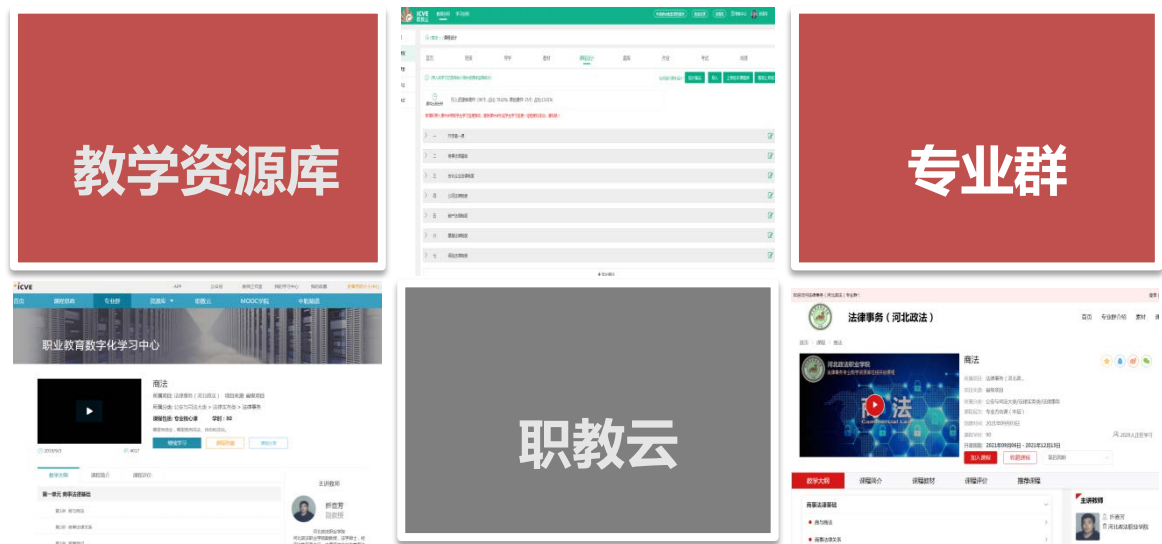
教学资源库

ICVE 职教云

首页

课程设计

专业群

ICVE

首页 课程资源 专业群 资源库 职教云 MOOC学院 专题频道

职业教育数字化学习中心

商法

课程类型：专业核心课 学时：80

教学大纲 课程简介 课程评价

主讲教师

第一单元 商事法律基础

职教云

法律事务（河北政法）

首页 专业群介绍 素材

首页 > 课程 > 商法

河北政法职业学院

商法

Commercial Law

加入课程 收藏课程

教学大纲 课程简介 课程素材 课程评价 推荐课程

商事法律基础

商与商法

商事法律关系

主讲教师

河北政法职业学院